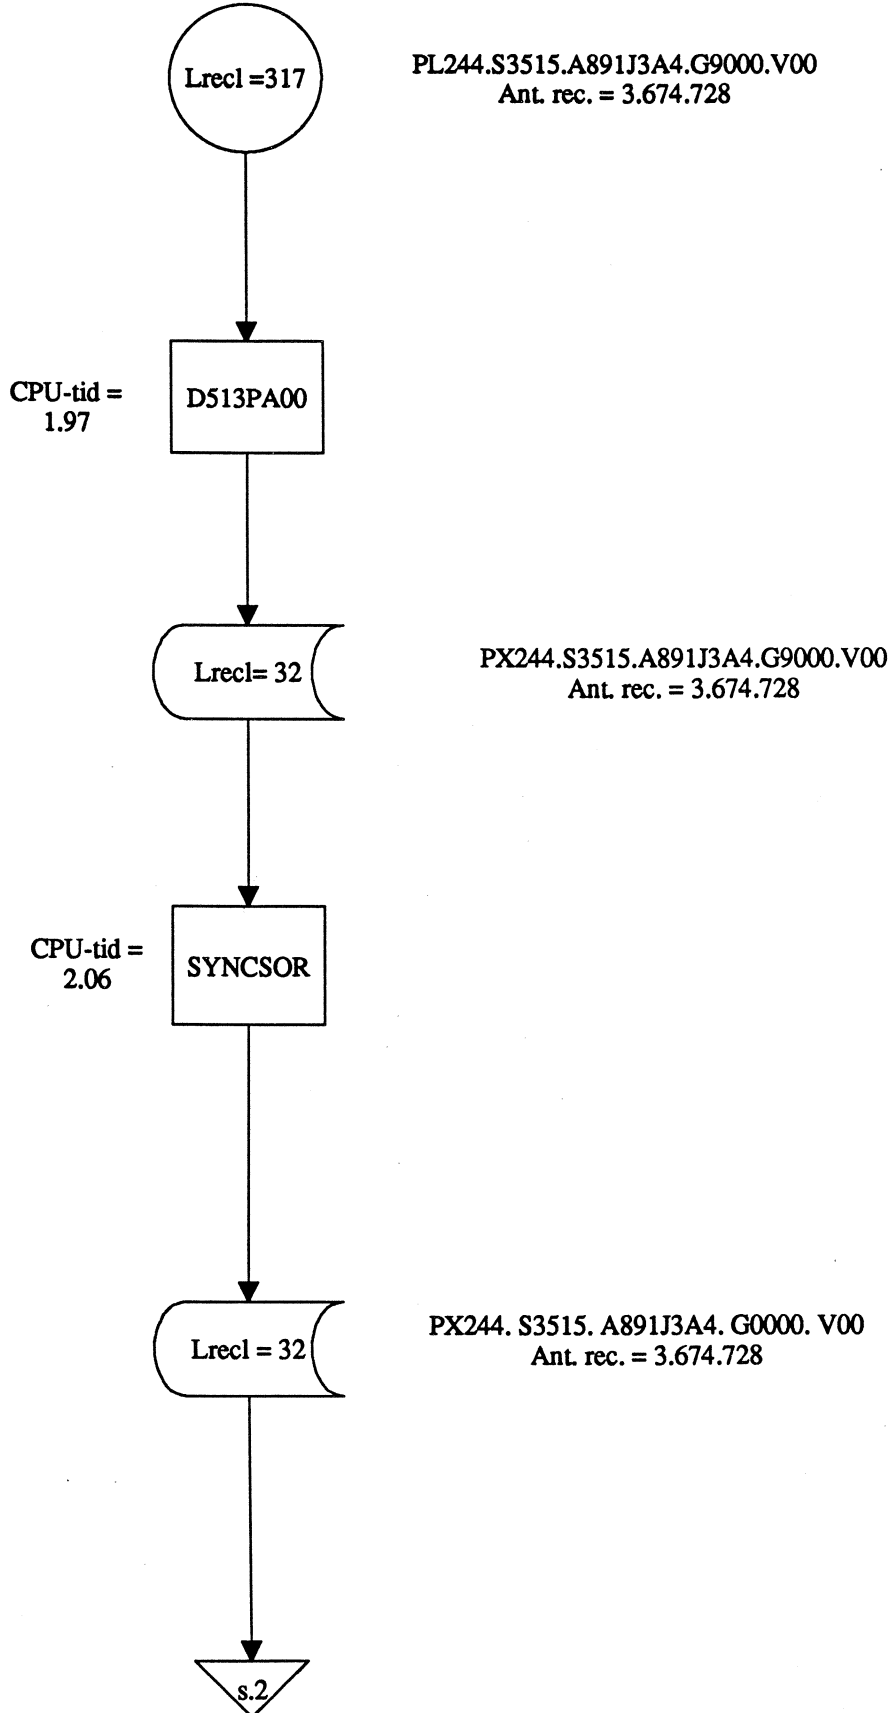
Lrecl =317

PL244.S3515.A891J3A4.G9000.V00
Ant. rec. = 3.674.728

CPU-tid = 1.97

D513PA00

Lrecl= 32

PX244.S3515.A891J3A4.G9000.V00
Ant. rec. = 3.674.728

CPU-tid = 2.06

SYNCSOR

Lrecl = 32

PX244. S3515. A891J3A4. G0000. V00
Ant. rec. = 3.674.728

s.2